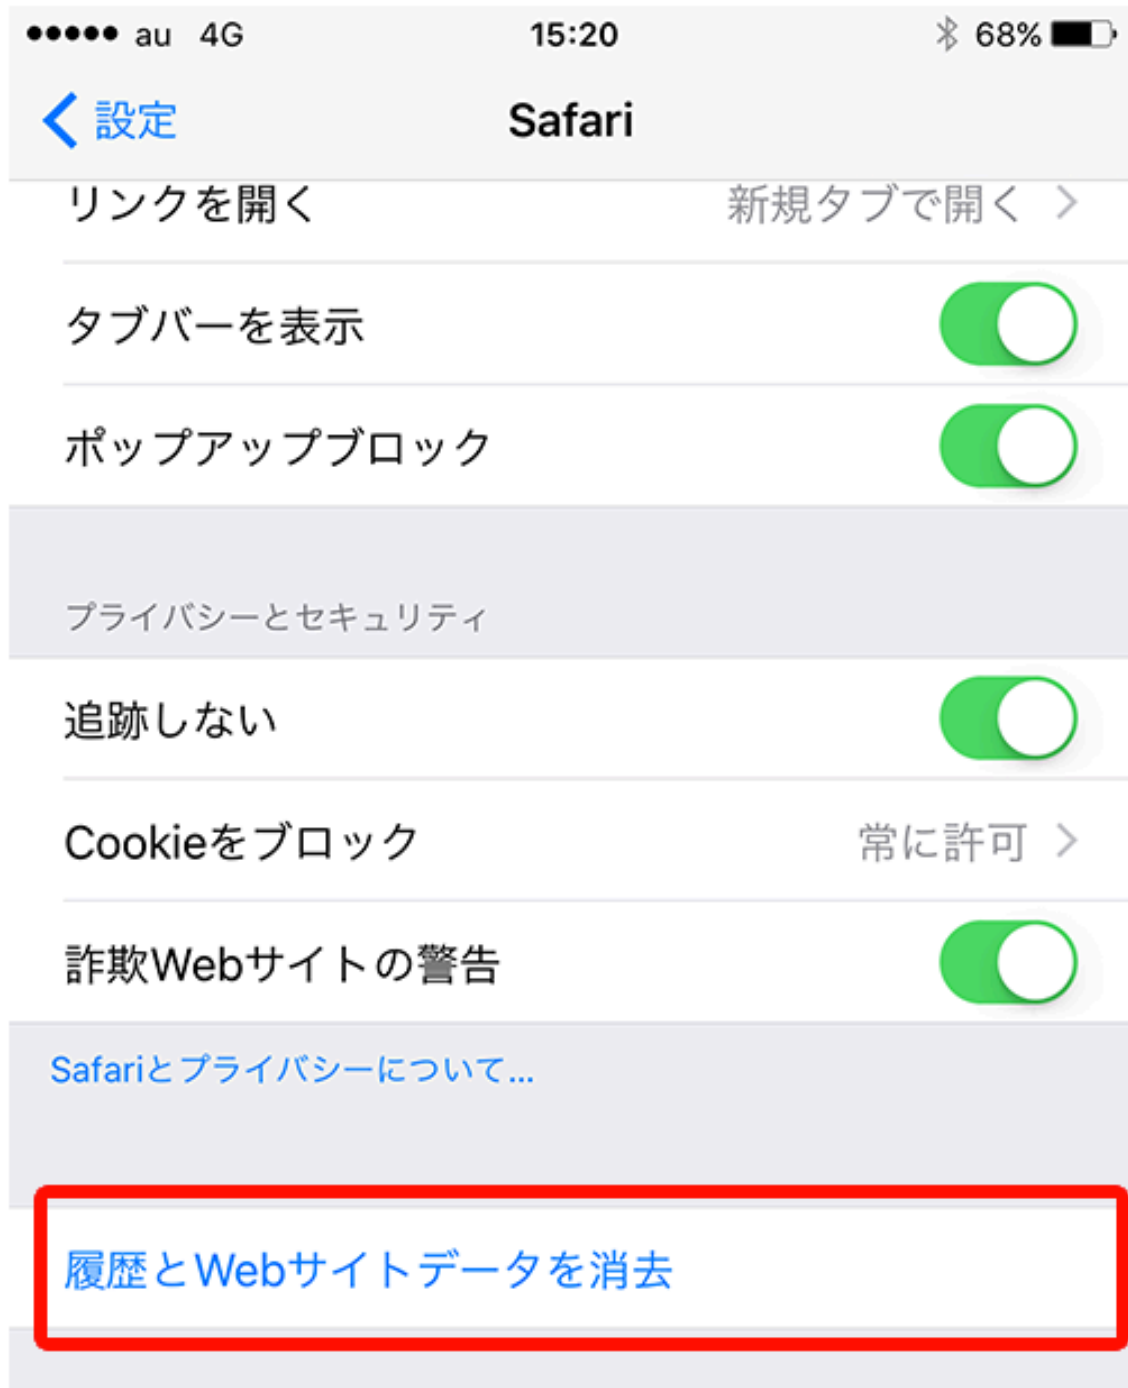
●●●●● au 4G 15:20 68%

設定 Safari

リンクを開く 新規タブで開く

タブバーを表示

ポップアップブロック

プライバシーとセキュリティ

追跡しない

Cookieをブロック 常に許可

詐欺Webサイトの警告

Safariとプライバシーについて...

履歴とWebサイトデータを消去